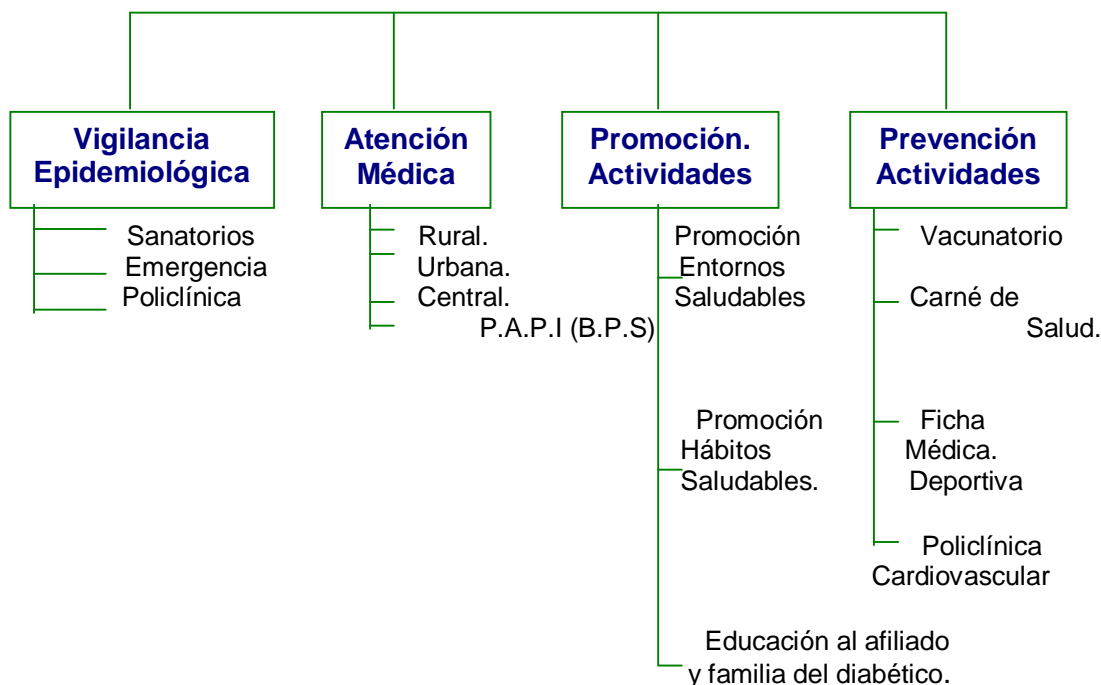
Vigilancia Epidemiológica

Sanatorios
Emergencia
Policlínica

Atención Médica

Rural.
Urbana.
Central.
P.A.P.I (B.P.S)

Promoción. Actividades

Promoción Entornos Saludables

Promoción Hábitos Saludables.

Educación al afiliado y familia del diabético.

Prevención Actividades

Vacunatorio

Carné de Salud.

Ficha Médica. Deportiva

Policlínica Cardiovascular